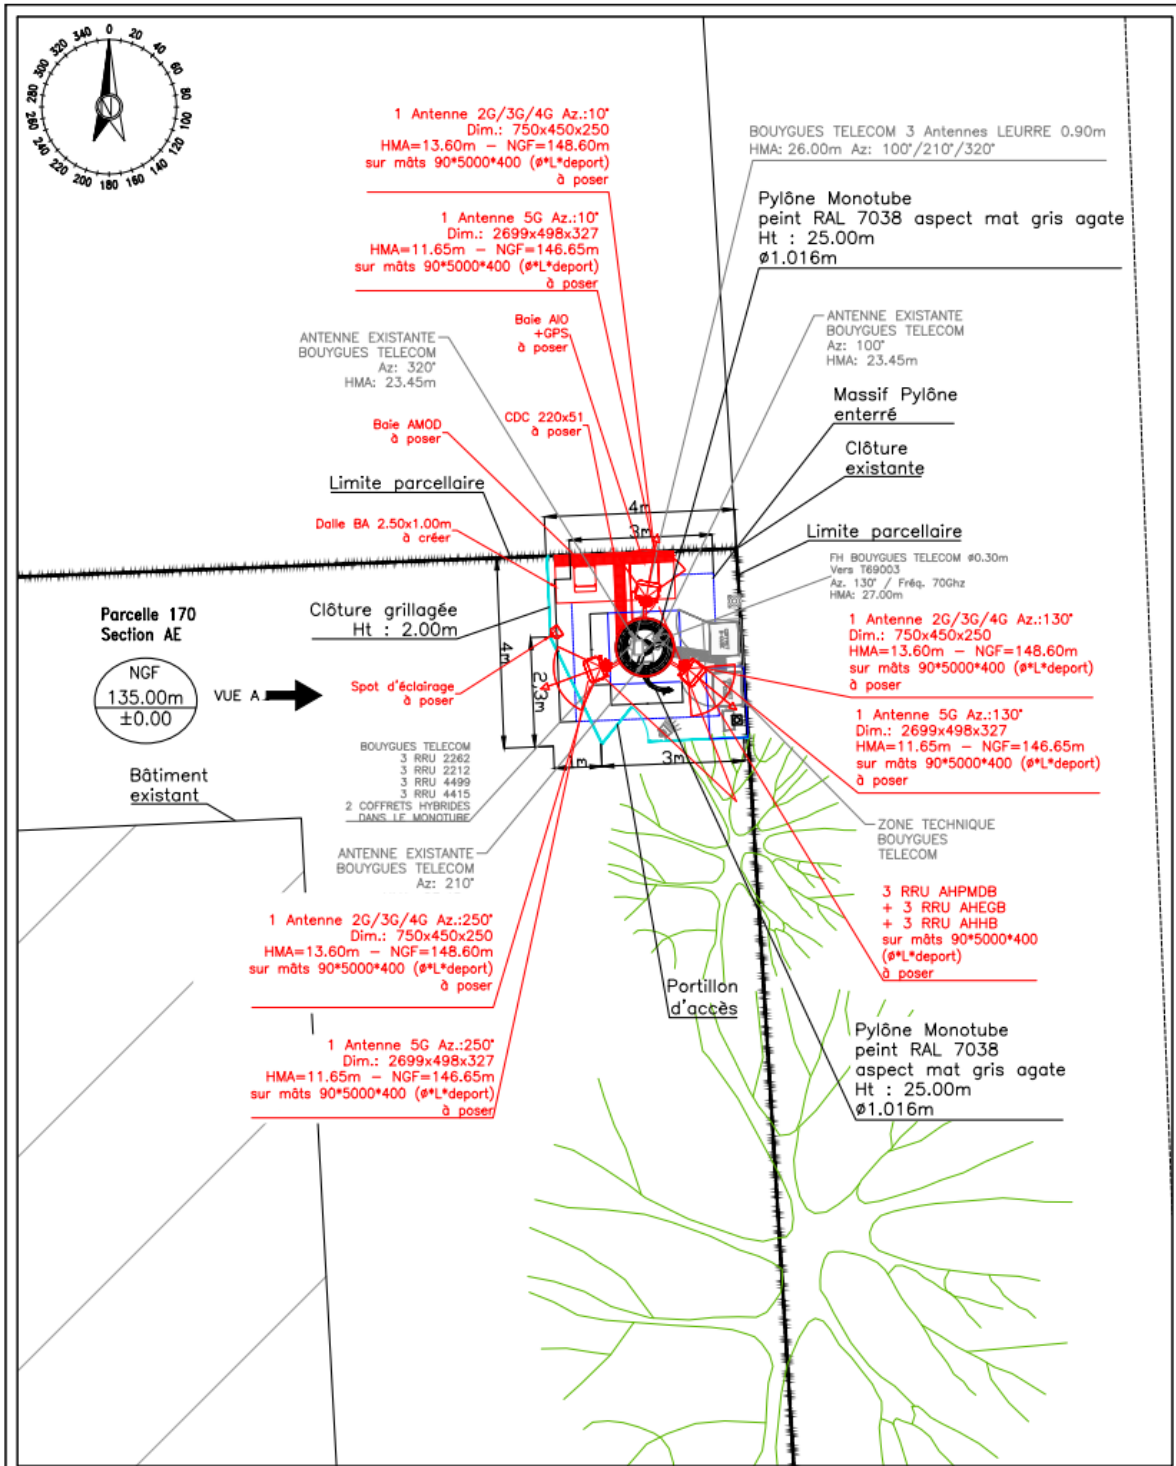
0 20 40 60 80 100 120 140 160 180 200 220 240 260 280 300 320 340

N

1 Antenne 2G/3G/4G Az.:10°
Dim.: 750x450x250
HMA=13.60m – NGF=148.60m
sur mâts 90*5000*400 (ø*L*deport)
à poser

BOUYGUES TELECOM 3 Antennes LEURRE 0.90m
HMA: 26.00m Az: 100°/210°/320°

Pylône Monotube
peint RAL 7038 aspect mat gris agate
Ht : 25.00m
ø1.016m

1 Antenne 5G Az.:10°
Dim.: 2699x498x327
HMA=11.65m – NGF=146.65m
sur mâts 90*5000*400 (ø*L*deport)
à poser

Baie AIO
+GPS
à poser

ANTENNE EXISTANTE
BOUYGUES TELECOM
Az: 320°
HMA: 23.45m

ANTENNE EXISTANTE
BOUYGUES TELECOM
Az: 100°
HMA: 23.45m

Massif Pylône
enterré

Baie AMOD
à poser

CDC 220x51
à poser

Clôture
existante

Limite parcellaire

4m

3m

Limite parcellaire

Dalle BA 2.50x1.00m
à créer

FH BOUYGUES TELECOM ø0.30m
Vers T69003
Az. 130° / Fréq. 70Ghz
HMA: 27.00m

Parcelle 170
Section AE

Clôture grillagée
Ht : 2.00m

1 Antenne 2G/3G/4G Az.:130°
Dim.: 750x450x250
HMA=13.60m – NGF=148.60m
sur mâts 90*5000*400 (ø*L*deport)
à poser

NGF
135.00m
±0.00

VUE A

Spot d'éclairage
à poser

4m

2.3m

1 Antenne 5G Az.:130°
Dim.: 2699x498x327
HMA=11.65m – NGF=146.65m
sur mâts 90*5000*400 (ø*L*deport)
à poser

BOUYGUES TELECOM
3 RRU 2262
3 RRU 2212
3 RRU 4499
3 RRU 4415
2 COFFRETS HYBRIDES
DANS LE MONOTUBE

1m

3m

Bâtiment
existant

ZONE TECHNIQUE
BOUYGUES
TELECOM

ANTENNE EXISTANTE
BOUYGUES TELECOM
Az: 210°

3 RRU AHPMDB
+ 3 RRU AHEGB
+ 3 RRU AHHB
sur mâts 90*5000*400
(ø*L*deport)
à poser

1 Antenne 2G/3G/4G Az.:250°
Dim.: 750x450x250
HMA=13.60m – NGF=148.60m
sur mâts 90*5000*400 (ø*L*deport)
à poser

Portillon
d'accès

Pylône Monotube
peint RAL 7038
aspect mat gris agate
Ht : 25.00m
ø1.016m

1 Antenne 5G Az.:250°
Dim.: 2699x498x327
HMA=11.65m – NGF=146.65m
sur mâts 90*5000*400 (ø*L*deport)
à poser